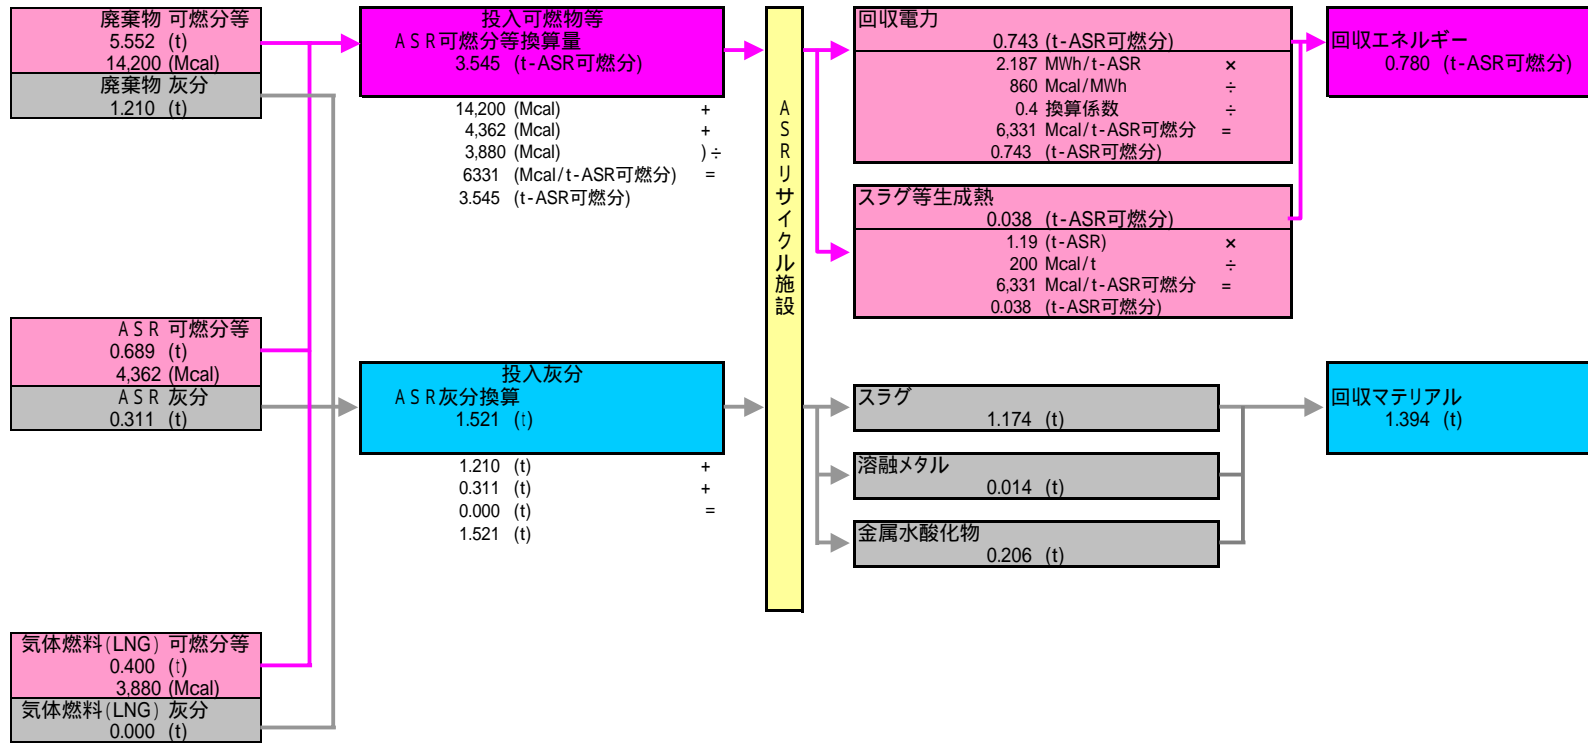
廃棄物 可燃分等
5.552 (t)
14,200 (Mcal)
廃棄物 灰分
1.210 (t)

ＡＳＲ 可燃分等
0.689 (t)
4,362 (Mcal)
ＡＳＲ 灰分
0.311 (t)

気体燃料(LNG) 可燃分等
0.400 (t)
3,880 (Mcal)
気体燃料(LNG) 灰分
0.000 (t)

投入可燃物等
ＡＳＲ可燃分等換算量
3.545 (t-ASR可燃分)

14,200 (Mcal) +
4,362 (Mcal) +
3,880 (Mcal) ) ÷
6331 (Mcal/t-ASR可燃分) =
3.545 (t-ASR可燃分)

投入灰分
ＡＳＲ灰分換算
1.521 (t)

1.210 (t) +
0.311 (t) +
0.000 (t) =
1.521 (t)

ＡＳＲリサイクル施設

回収電力
0.743 (t-ASR可燃分)
2.187 MWh/t-ASR ×
860 Mcal/MWh ÷
0.4 換算係数 ÷
6,331 Mcal/t-ASR可燃分 =
0.743 (t-ASR可燃分)

スラグ等生成熱
0.038 (t-ASR可燃分)
1.19 (t-ASR) ×
200 Mcal/t ÷
6,331 Mcal/t-ASR可燃分 =
0.038 (t-ASR可燃分)

回収エネルギー
0.780 (t-ASR可燃分)

スラグ
1.174 (t)

溶融メタル
0.014 (t)

金属水酸化物
0.206 (t)

回収マテリアル
1.394 (t)